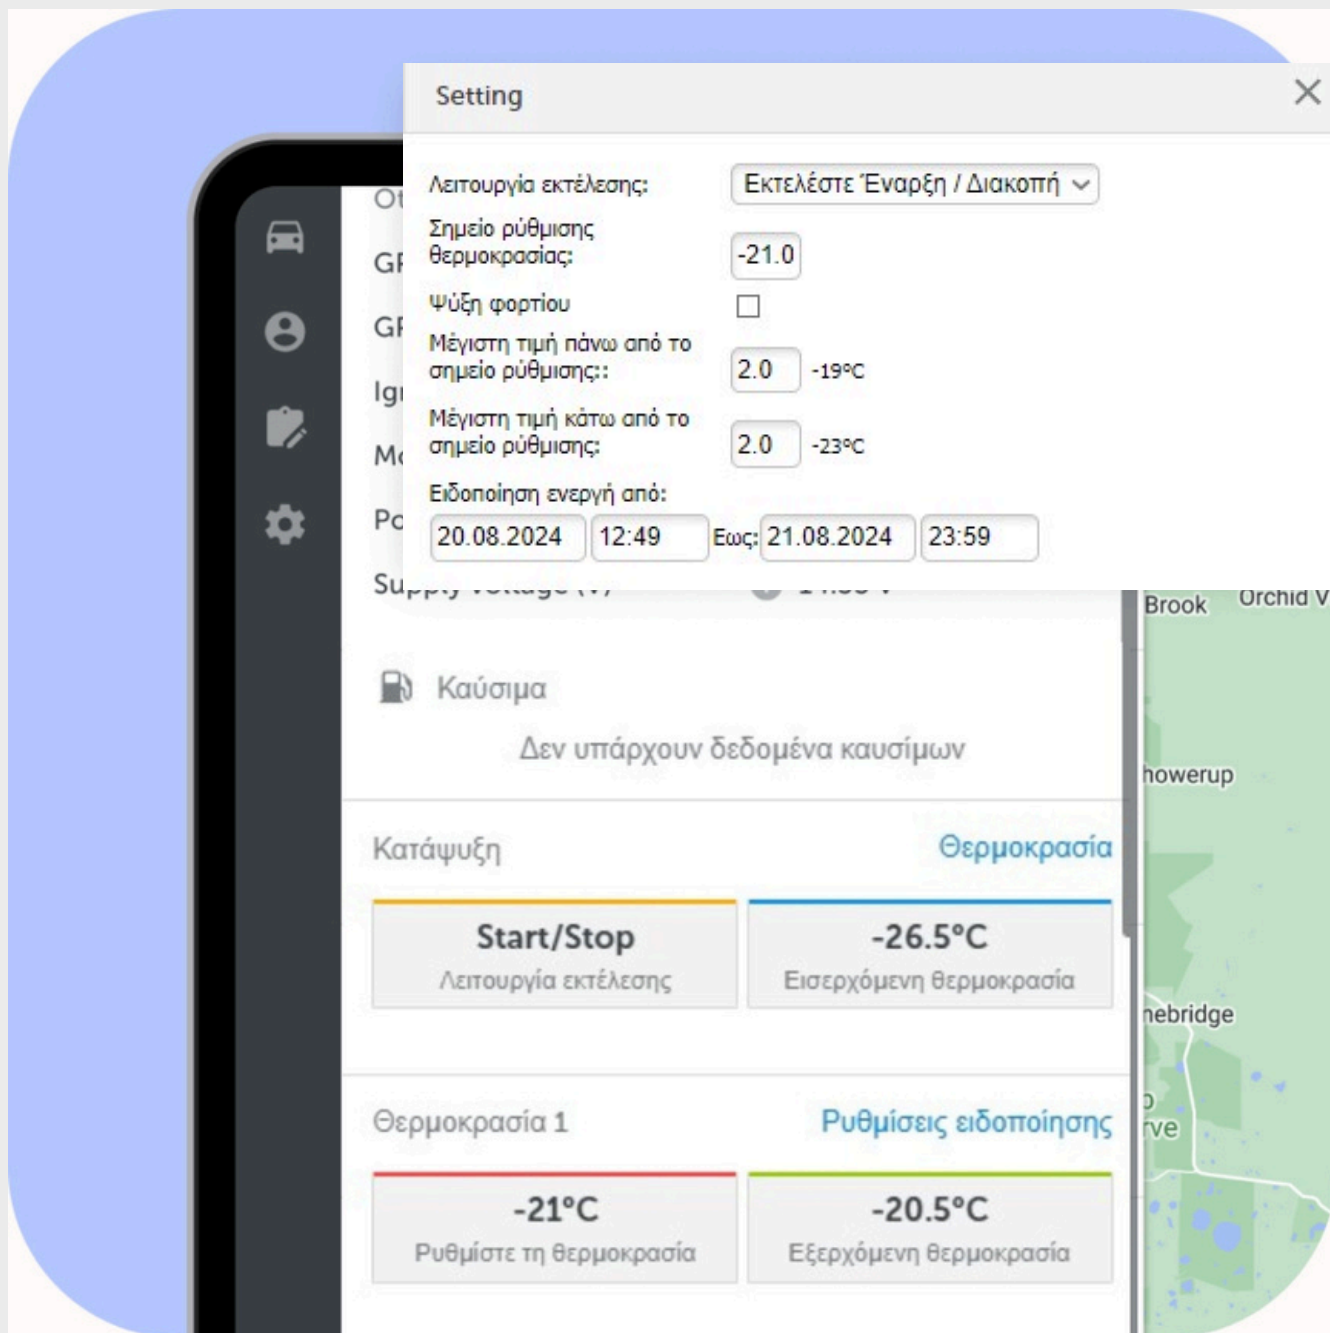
Setting

Λειτουργία εκτέλεσης: Εκτελέστε Έναρξη / Διακοπή

Σημείο ρύθμισης θερμοκρασίας: -21.0

Ψύξη φορτίου

Μέγιστη τιμή πάνω από το σημείο ρύθμισης:: 2.0 -19°C

Μέγιστη τιμή κάτω από το σημείο ρύθμισης: 2.0 -23°C

Ειδοποίηση ενεργή από:

20.08.2024 12:49 Εως: 21.08.2024 23:59

Ot
GF
GF
Igı
Mc
Pc
Su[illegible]

Brook Orchid V

Καύσιμα

Δεν υπάρχουν δεδομένα καυσίμων

howerup

Κατάψυξη Θερμοκρασία

Start/Stop
Λειτουργία εκτέλεσης

-26.5°C
Εισερχόμενη θερμοκρασία

nebridge

Θερμοκρασία 1 Ρυθμίσεις ειδοποίησης

rve

-21°C
Ρυθμίστε τη θερμοκρασία

-20.5°C
Εξερχόμενη θερμοκρασία